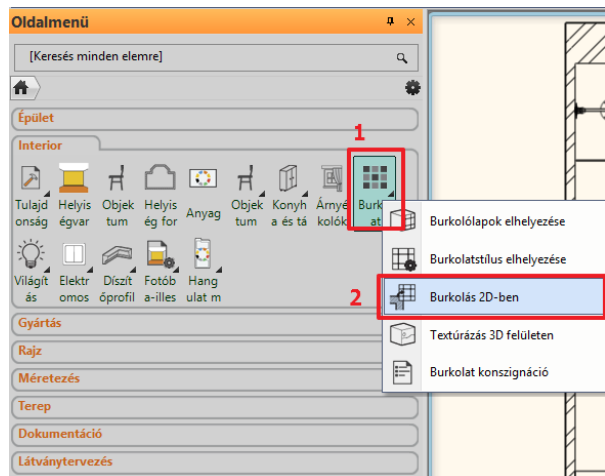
Oldalmenü

[Keresés minden elemre]

Épület

Interior

Tulajdonság

Helyiségvar

Objektum

Helyiség for

Anyag

Objektum

Konyha és tá

Árnyékolók

Burkolat

1

Világítás

Elektromos

Díszítőprofil

Fotóba-illes

Hangulat m

2

Gyártás

Rajz

Méretezés

Terep

Dokumentáció

Látványtervezés

Burkolólapok elhelyezése

Burkolatstílus elhelyezése

Burkolás 2D-ben

Textúrázás 3D felületen

Burkolat konszignáció